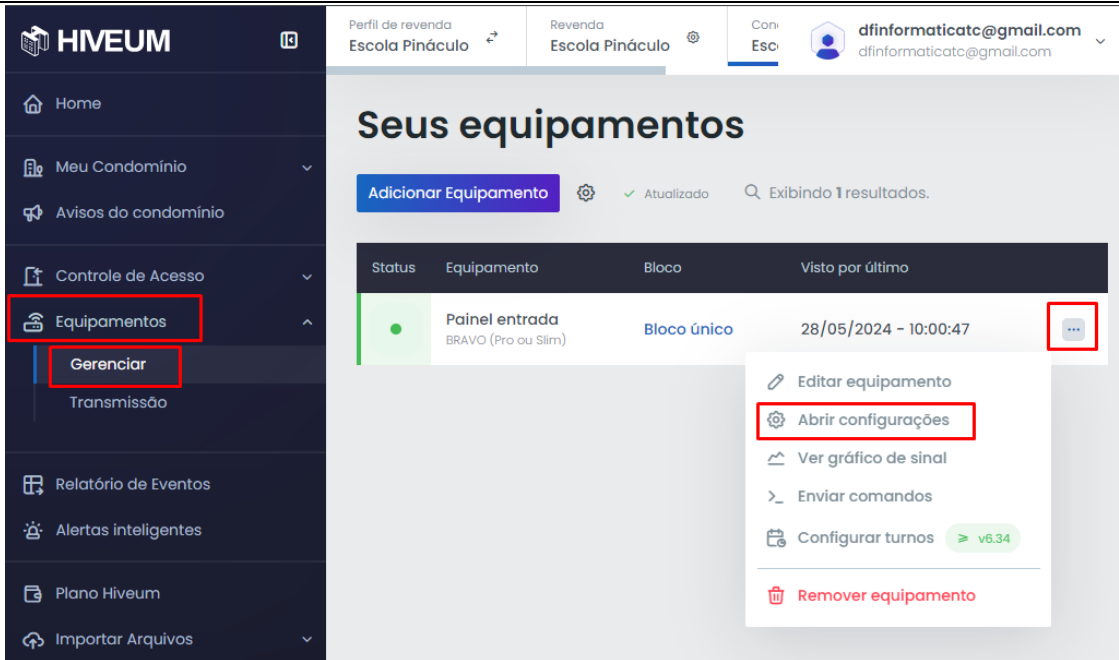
HIVEUM

Home

Meu Condomínio

Avisos do condomínio

Controle de Acesso

Equipamentos

Gerenciar

Transmissão

Relatório de Eventos

Alertas inteligentes

Plano Hiveum

Importar Arquivos

Perfil de revenda
Escola Pináculo

Revenda
Escola Pináculo

Con
Esc

dfinformaticatc@gmail.com
dfinformaticatc@gmail.com

Seus equipamentos

Adicionar Equipamento

Atualizado

Exibindo 1 resultados.

| Status | Equipamento | Bloco | Visto por último |
|---|---|---|---|
| | Painel entrada BRAVO (Pro ou Slim) | Bloco único | 28/05/2024 - 10:00:47 |

Editar equipamento

Abrir configurações

Ver gráfico de sinal

Enviar comandos

Configurar turnos ≥ v6.34

Remover equipamento